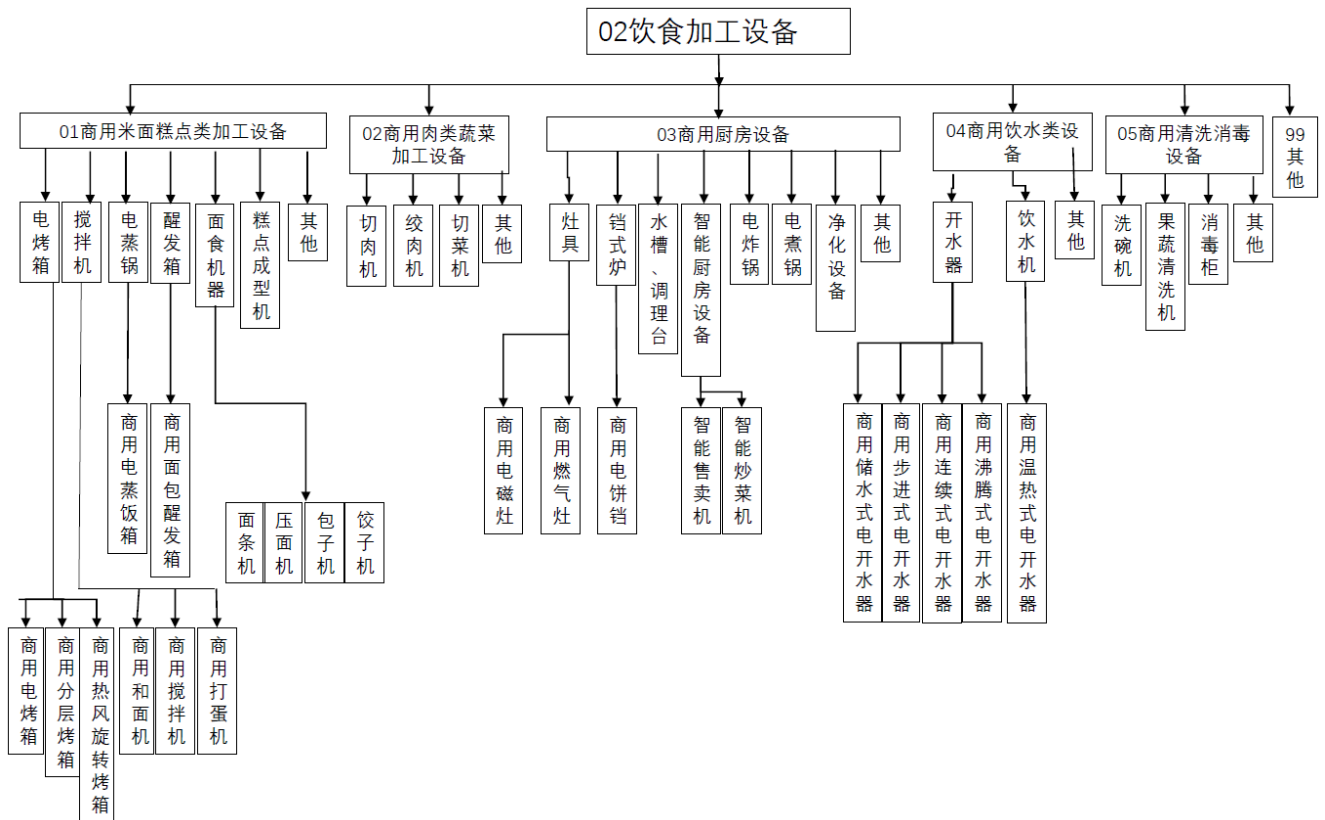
02饮食加工设备

01商用米面糕点类加工设备

电烤箱

搅拌机

电蒸锅

醒发箱

面食机器

糕点成型机

其他

02商用肉类蔬菜加工设备

切肉机

绞肉机

切菜机

其他

03商用厨房设备

灶具

铛式炉

水槽、调理台

智能厨房设备

电炸锅

电煮锅

净化设备

其他

04商用饮水类设备

开水器

饮水机

其他

05商用清洗消毒设备

洗碗机

果蔬清洗机

消毒柜

其他

99其他

商用电蒸饭箱

商用面包醒发箱

面条机

压面机

包子机

饺子机

商用电磁灶

商用燃气灶

商用电饼铛

智能售卖机

智能炒菜机

商用储水式电开水器

商用步进式电开水器

商用连续式电开水器

商用沸腾式电开水器

商用温热式电开水器

商用电烤箱

商用分层烤箱

商用热风旋转烤箱

商用和面机

商用搅拌机

商用打蛋机